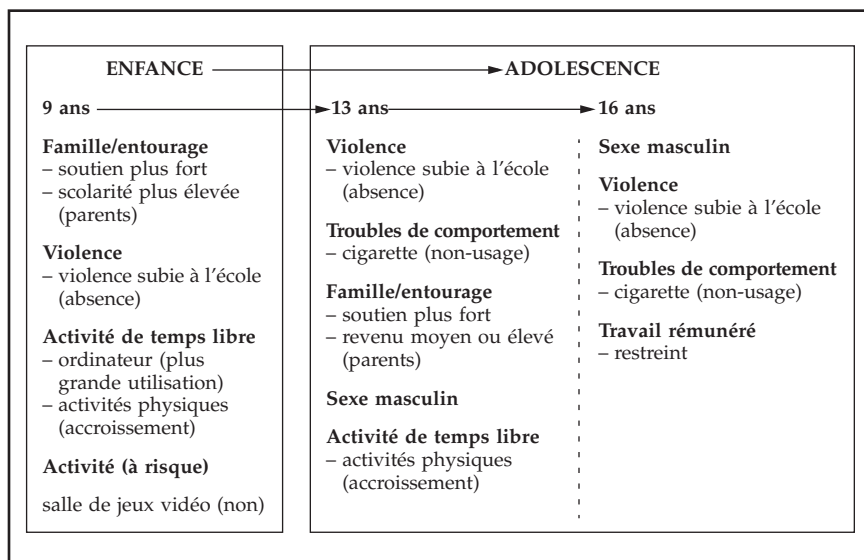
ENFANCE ADOLESCENCE

9 ans 13 ans 16 ans

**Famille/entourage**
– soutien plus fort
– scolarité plus élevée (parents)

**Violence**
– violence subie à l'école (absence)

**Activité de temps libre**
– ordinateur (plus grande utilisation)
– activités physiques (accroissement)

**Activité (à risque)**

salle de jeux vidéo (non)

**Violence**
– violence subie à l'école (absence)

**Troubles de comportement**
– cigarette (non-usage)

**Famille/entourage**
– soutien plus fort
– revenu moyen ou élevé (parents)

**Sexe masculin**

**Activité de temps libre**
– activités physiques (accroissement)

**Sexe masculin**

**Violence**
– violence subie à l'école (absence)

**Troubles de comportement**
– cigarette (non-usage)

**Travail rémunéré**
– restreint